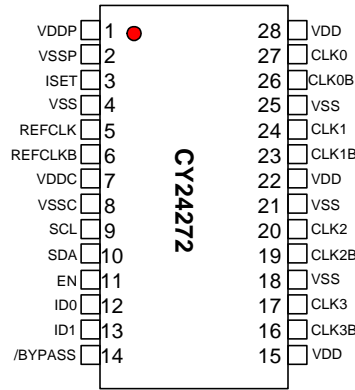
VDDP 1
VSSP 2
ISET 3
VSS 4
REFCLK 5
REFCLKB 6
VDDC 7
VSSC 8
SCL 9
SDA 10
EN 11
ID0 12
ID1 13
/BYPASS 14

CY24272

28 VDD
27 CLK0
26 CLK0B
25 VSS
24 CLK1
23 CLK1B
22 VDD
21 VSS
20 CLK2
19 CLK2B
18 VSS
17 CLK3
16 CLK3B
15 VDD